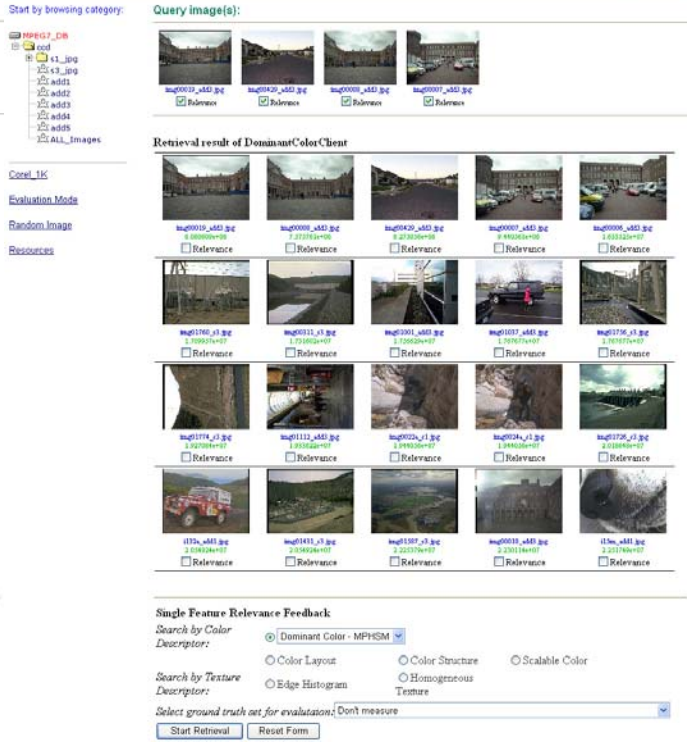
Start by browsing category:

MPEG7_DB
ccd
s1_jpg
s3_jpg
add1
add2
add3
add4
add5
ALL_Images

Corel_1K

Evaluation Mode

Random Image

Resources

Query image(s):

img00019_add3.jpg
Relevance

img00420_add3.jpg
Relevance

img00008_add3.jpg
Relevance

img00007_add3.jpg
Relevance

Retrieval result of DominantColorClient

img00019_add3.jpg
0.000000e+00
Relevance

img00008_add3.jpg
7.373763e+06
Relevance

img00420_add3.jpg
8.273030e+06
Relevance

img00007_add3.jpg
9.990263e+06
Relevance

img00006_add3.jpg
1.633532e+07
Relevance

img01760_s1.jpg
1.705937e+07
Relevance

img00111_s1.jpg
1.731602e+07
Relevance

img02001_add3.jpg
1.756629e+07
Relevance

img01037_add3.jpg
1.767677e+07
Relevance

img01736_s1.jpg
1.767677e+07
Relevance

img01774_s1.jpg
1.892700e+07
Relevance

img01112_add3.jpg
1.933632e+07
Relevance

img0022a_s1.jpg
1.999530e+07
Relevance

img0024a_s1.jpg
1.994036e+07
Relevance

img01726_s1.jpg
2.018690e+07
Relevance

i132a_add3.jpg
2.038324e+07
Relevance

img01431_s3.jpg
2.058926e+07
Relevance

img01307_s3.jpg
2.222379e+07
Relevance

img00018_add3.jpg
2.230118e+07
Relevance

i13aa_add3.jpg
2.231769e+07
Relevance

Single Feature Relevance Feedback

Search by Color Descriptor:
Dominant Color - MPHSM
Color Layout
Color Structure
Scalable Color

Search by Texture Descriptor:
Edge Histogram
Homogeneous Texture

Select ground truth set for evaluation: Don't measure

Start Retrieval
Reset Form